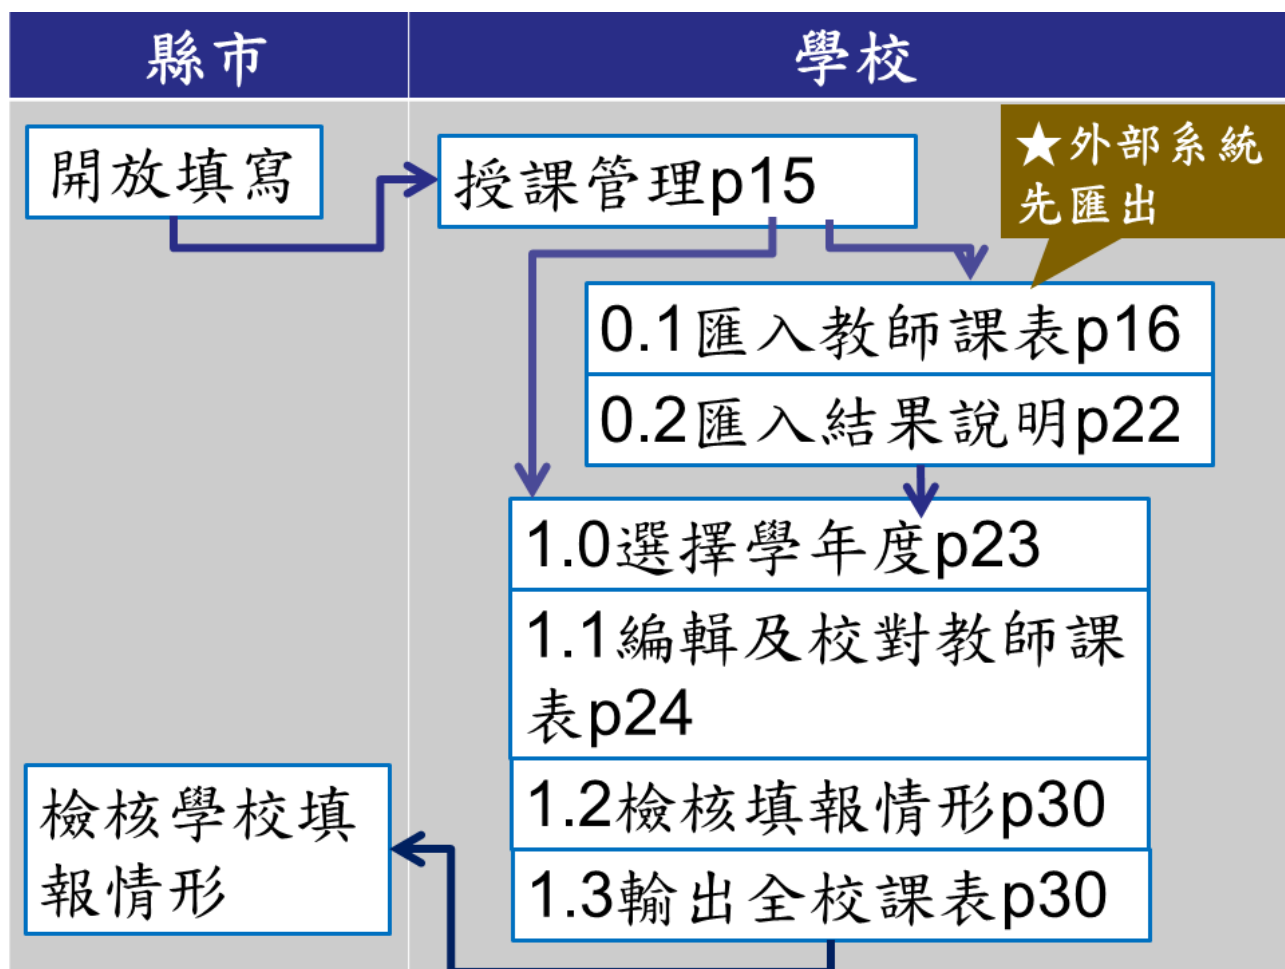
| 縣市 | 學校 |
|---|---|

開放填寫

授課管理p15

★外部系統先匯出

0.1匯入教師課表p16

0.2匯入結果說明p22

1.0選擇學年度p23

1.1編輯及校對教師課表p24

1.2檢核填報情形p30

1.3輸出全校課表p30

檢核學校填報情形